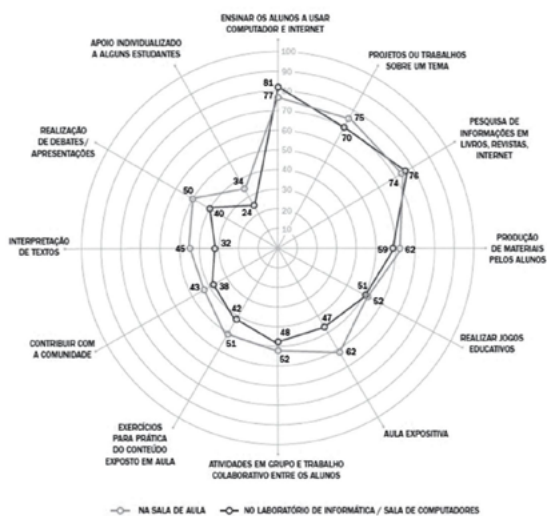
ENSINAR OS ALUNOS A USAR COMPUTADOR E INTERNET

PROJETOS OU TRABALHOS SOBRE UM TEMA

PESQUISA DE INFORMAÇÕES EM LIVROS, REVISTAS, INTERNET

PRODUÇÃO DE MATERIAIS PELOS ALUNOS

REALIZAR JOGOS EDUCATIVOS

AULA EXPOSITIVA

ATIVIDADES EM GRUPO E TRABALHO COLABORATIVO ENTRE OS ALUNOS

EXERCÍCIOS PARA PRÁTICA DO CONTEÚDO EXPOSTO EM AULA

CONTRIBUIR COM A COMUNIDADE

INTERPRETAÇÃO DE TEXTOS

REALIZAÇÃO DE DEBATES / APRESENTAÇÕES

APOIO INDIVIDUALIZADO A ALGUNS ESTUDANTES

100
90
80
70
60
50
40
30
20
10

81
77
75
70
74
76
59
62
51
52
47
62
48
52
42
51
43
38
45
32
50
40
34
24

NA SALA DE AULA
NO LABORATÓRIO DE INFORMÁTICA / SALA DE COMPUTADORES